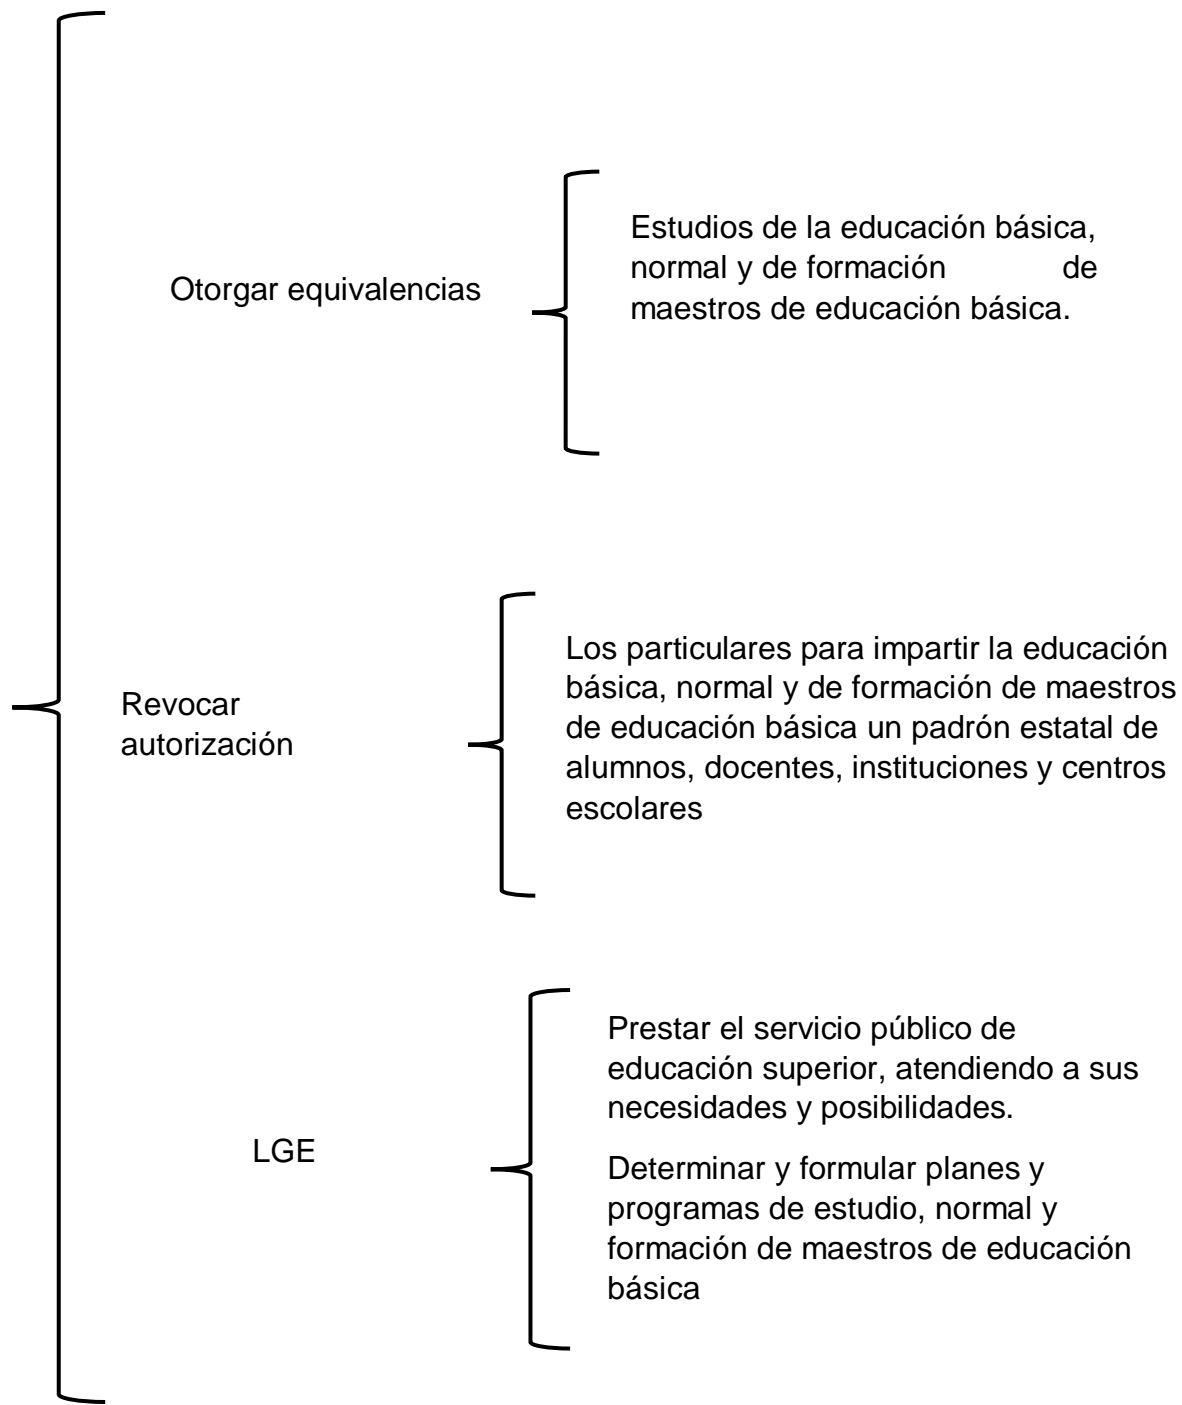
Otorgar equivalencias

Estudios de la educación básica, normal y de formación de maestros de educación básica.

Revocar autorización

Los particulares para impartir la educación básica, normal y de formación de maestros de educación básica un padrón estatal de alumnos, docentes, instituciones y centros escolares

LGE

Prestar el servicio público de educación superior, atendiendo a sus necesidades y posibilidades.

Determinar y formular planes y programas de estudio, normal y formación de maestros de educación básica